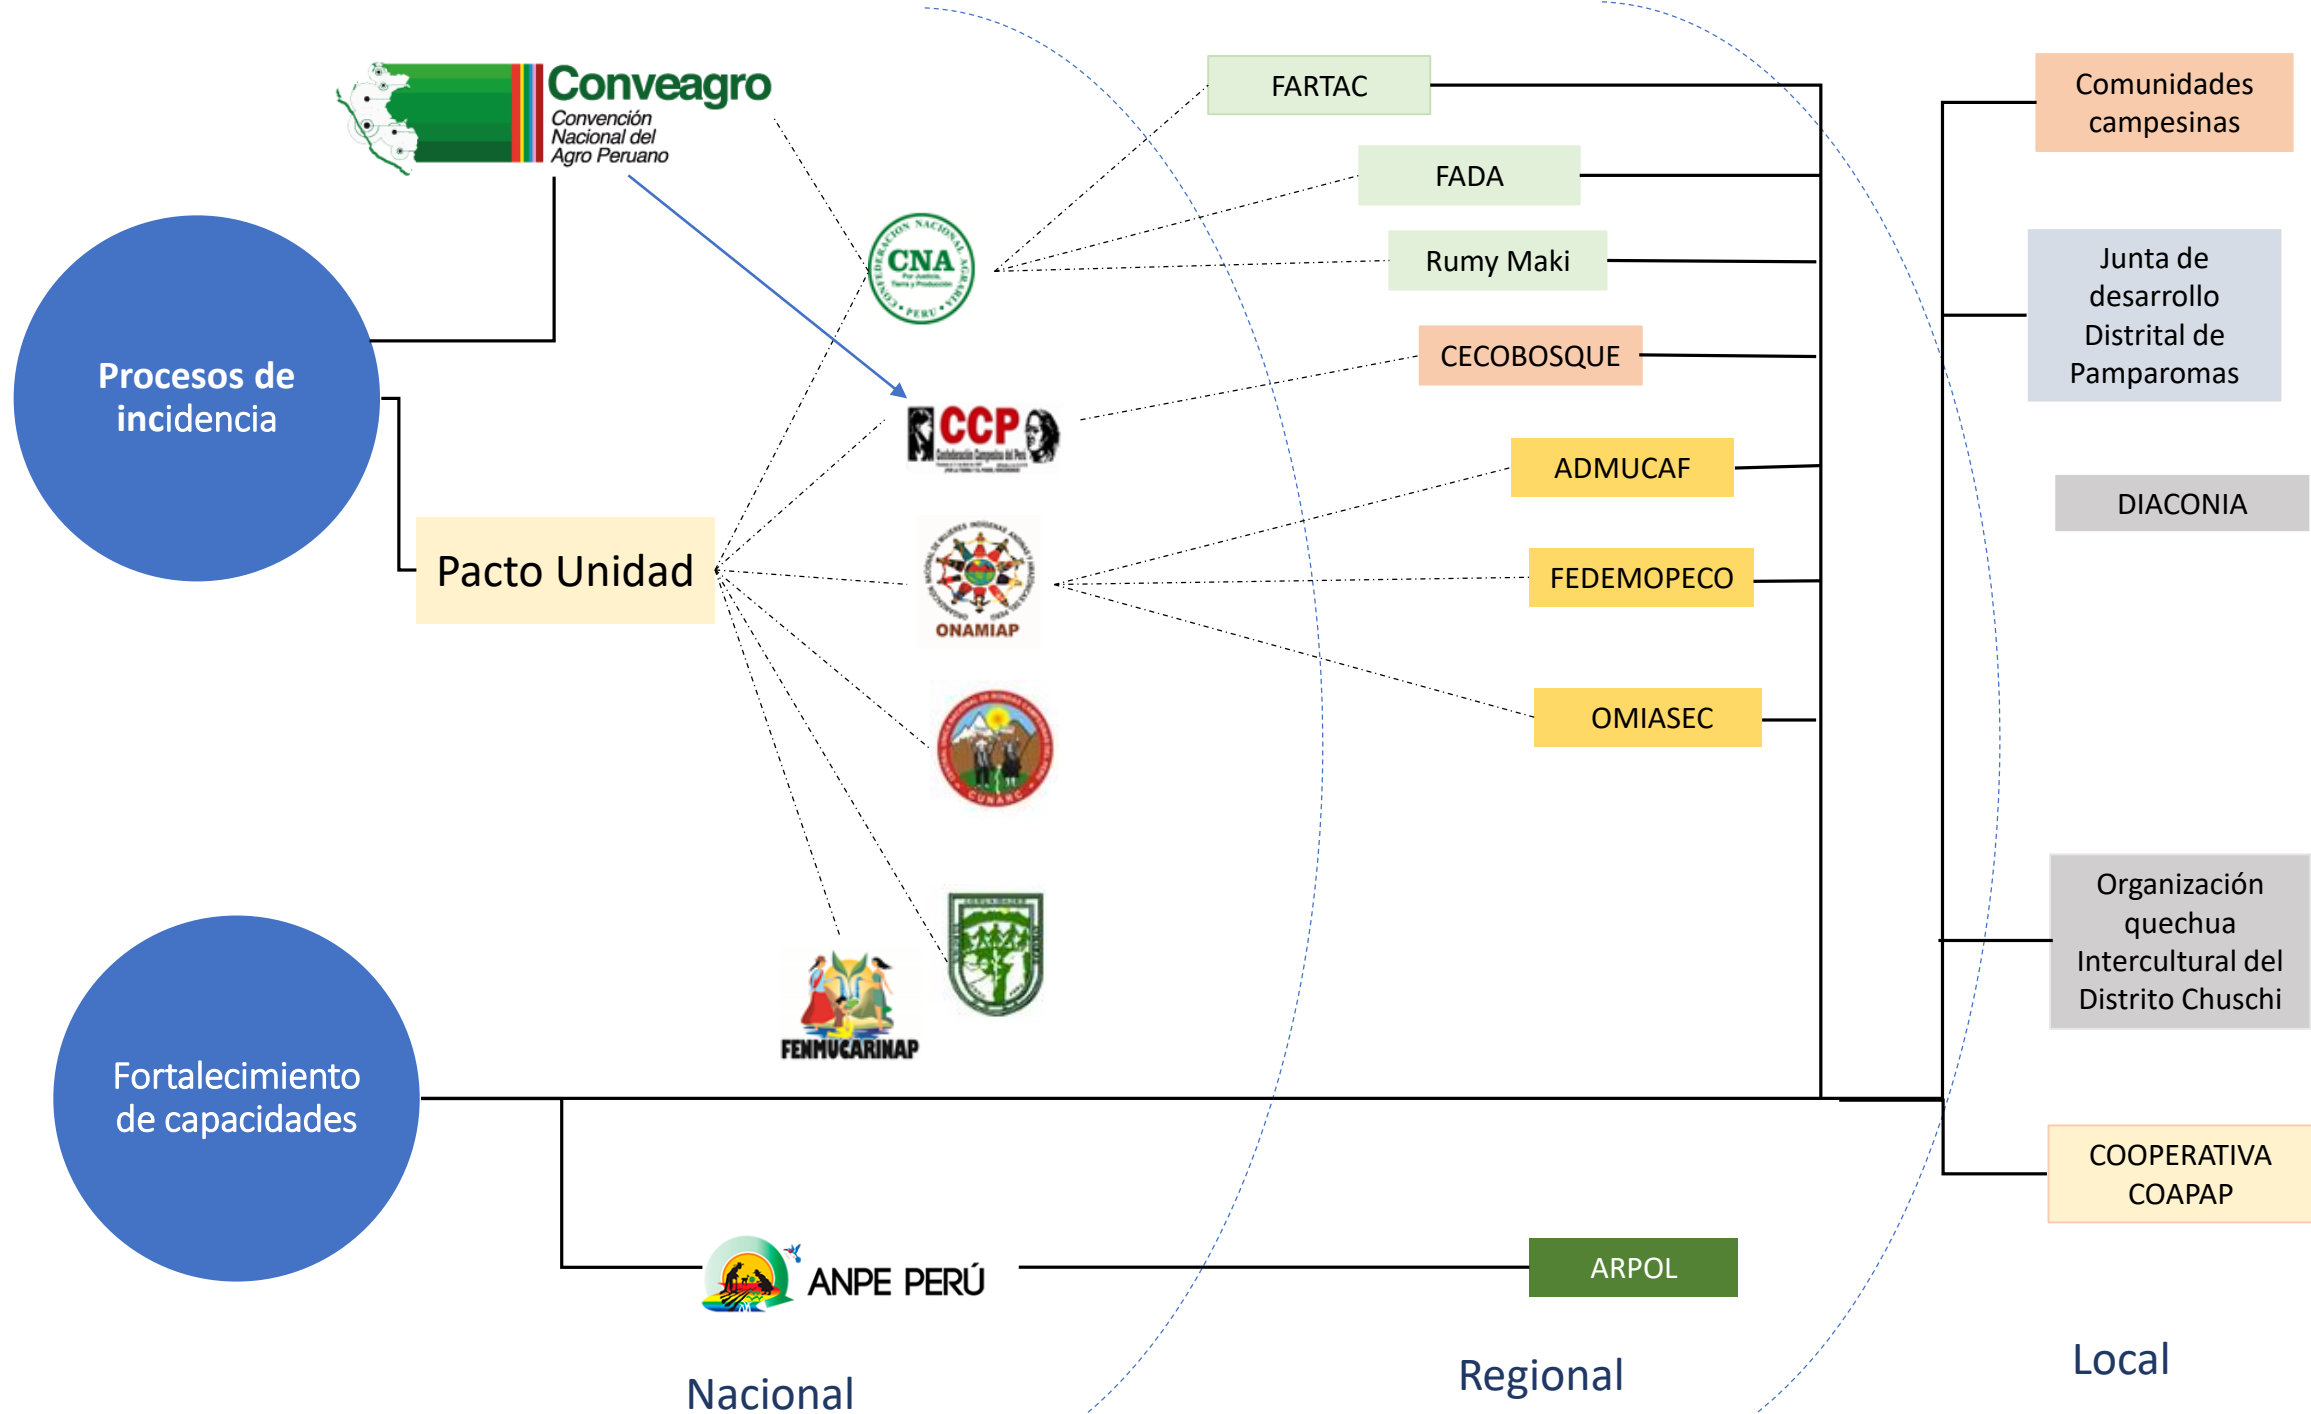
Conveagro
Convención Nacional del Agro Peruano

Procesos de incidencia

Pacto Unidad

CNA

CCP

ONAMIAP

FENMUCARINAP

Fortalecimiento de capacidades

ANPE PERÚ

FARTAC

FADA

Rumy Maki

CECOBOSQUE

ADMUCAF

FEDEMOPECO

OMIASEC

ARPOL

Comunidades campesinas

Junta de desarrollo Distrital de Pamparomas

DIACONIA

Organización quechua Intercultural del Distrito Chuschi

COOPERATIVA COAPAP

Nacional

Regional

Local